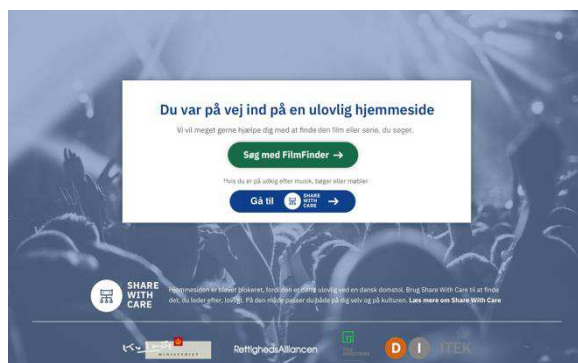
Du var på vej ind på en ulovlig hjemmeside

Vi vil meget gerne hjælpe dig med at finde den film eller serie, du søger.

Søg med FilmFinder →

Hvis du er på udkig efter musik, bøger eller møbler

Gå til SHARE WITH CARE →

SHARE WITH CARE

Hjemmesiden er blevet blokeret, fordi den er dømt ulovlig ved en dansk domstol. Brug Share With Care til at finde det, du leder efter, lovligt. På den måde passer du både på dig selv og på kulturen. Læs mere om Share With Care

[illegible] MINISTERIET

RettighedsAlliancen

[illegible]

D I ITEK